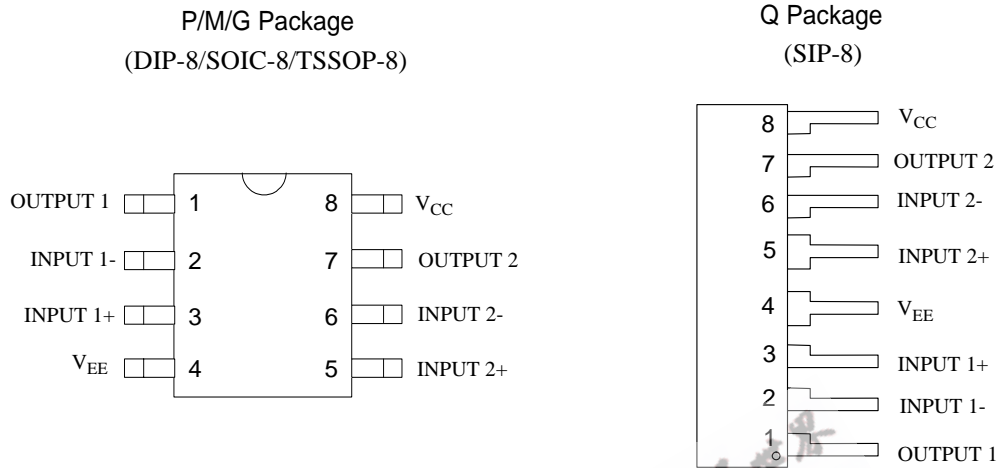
P/M/G Package
(DIP-8/SOIC-8/TSSOP-8)

OUTPUT 1 1
INPUT 1- 2
INPUT 1+ 3
$V_{EE}$ 4
8 $V_{CC}$
7 OUTPUT 2
6 INPUT 2-
5 INPUT 2+

Q Package
(SIP-8)

8 $V_{CC}$
7 OUTPUT 2
6 INPUT 2-
5 INPUT 2+
4 $V_{EE}$
3 INPUT 1+
2 INPUT 1-
1 OUTPUT 1